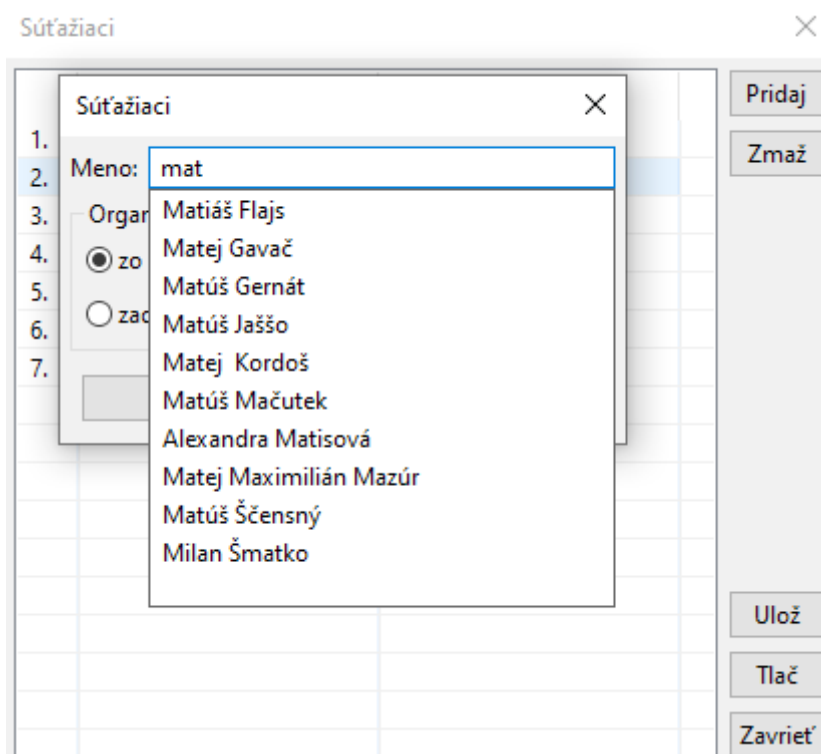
Súťažiaci

×

Súťažiaci

×

1.
2.
3.
4.
5.
6.
7.

Meno: mat

Orga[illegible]

zo

zac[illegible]

Matiáš Flajs
Matej Gavač
Matúš Gernát
Matúš Jaššo
Matej Kordoš
Matúš Mačutek
Alexandra Matisová
Matej Maximilián Mazúr
Matúš Ščensný
Milan Šmatko

Pridaj

Zmaž

Ulož

Tlač

Zavrieť